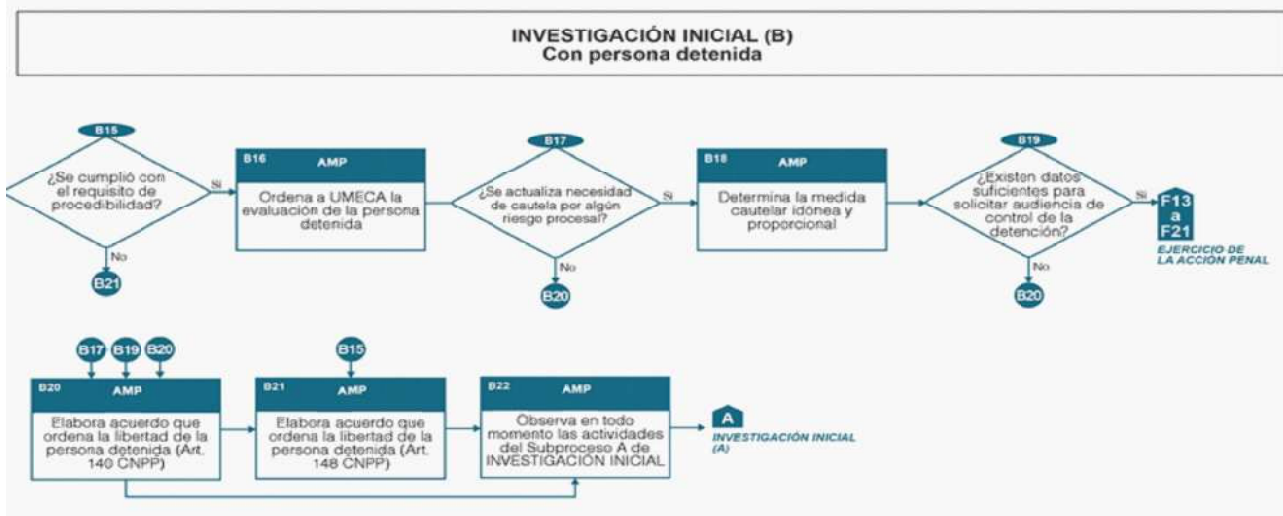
INVESTIGACIÓN INICIAL (B)
Con persona detenida

B15
¿Se cumplió con el requisito de procedibilidad?
Si
No
B21

B16
AMP
Ordena a UMECA la evaluación de la persona detenida

B17
¿Se actualiza necesidad de cautela por algún riesgo procesal?
Si
No
B20

B18
AMP
Determina la medida cautelar idónea y proporcional

B19
¿Existen datos suficientes para solicitar audiencia de control de la detención?
Si
No
B20

F13 a F21
EJERCICIO DE LA ACCIÓN PENAL

B17 B19 B20
B20
AMP
Elabora acuerdo que ordena la libertad de la persona detenida (Art. 140 CNPP)

B15
B21
AMP
Elabora acuerdo que ordena la libertad de la persona detenida (Art. 148 CNPP)

B22
AMP
Observa en todo momento las actividades del Subproceso A de INVESTIGACIÓN INICIAL

A
INVESTIGACIÓN INICIAL (A)